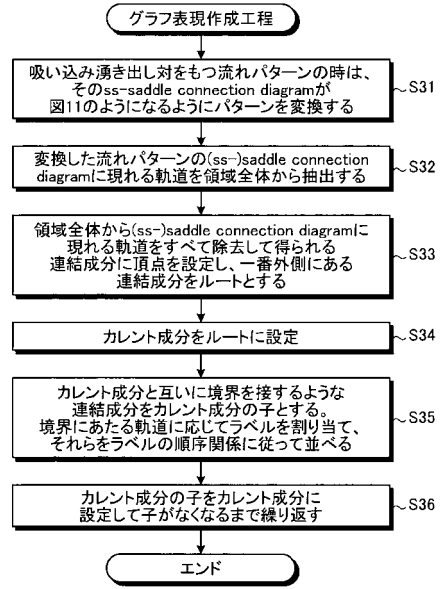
グラフ表現作成工程

吸い込み湧き出し対をもつ流れパターンの時は、そのss-saddle connection diagramが図11のようになるようにパターンを変換する

S31

変換した流れパターンの(ss-)saddle connection diagramに現れる軌道を領域全体から抽出する

S32

領域全体から(ss-)saddle connection diagramに現れる軌道をすべて除去して得られる連結成分に頂点を設定し、一番外側にある連結成分をルートとする

S33

カレント成分をルートに設定

S34

カレント成分と互いに境界を接するような連結成分をカレント成分の子とする。境界にあたる軌道に応じてラベルを割り当て、それらをラベルの順序関係に従って並べる

S35

カレント成分の子をカレント成分に設定して子がなくなるまで繰り返す

S36

エンド